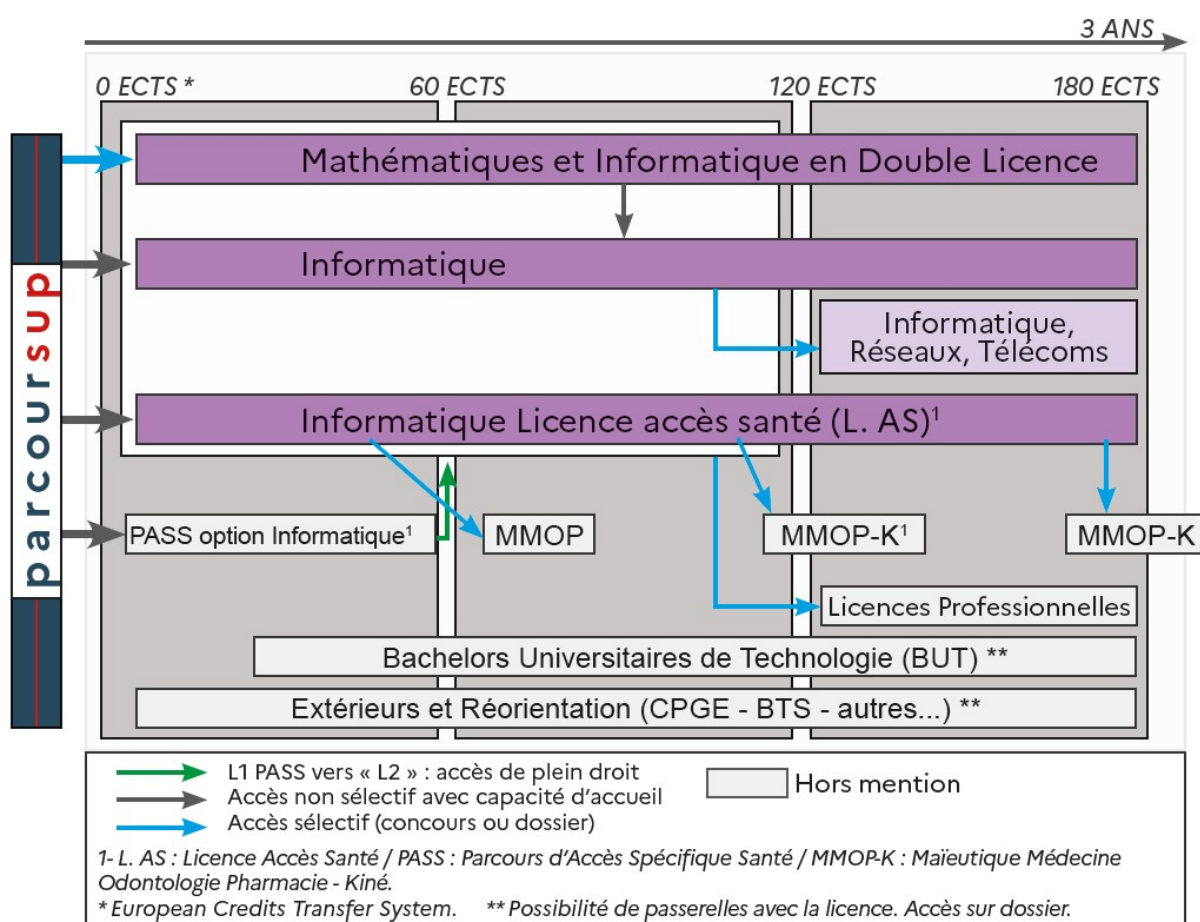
3 ANS

0 ECTS * 60 ECTS 120 ECTS 180 ECTS

parcoursup

Mathématiques et Informatique en Double Licence

Informatique

Informatique, Réseaux, Télécoms

Informatique Licence accès santé (L. AS)$^1$

PASS option Informatique$^1$

MMOP

MMOP-K$^1$

MMOP-K

Licences Professionnelles

Bachelors Universitaires de Technologie (BUT) **

Extérieurs et Réorientation (CPGE - BTS - autres...) **

L1 PASS vers « L2 » : accès de plein droit
Accès non sélectif avec capacité d'accueil
Accès sélectif (concours ou dossier)

Hors mention

1- L. AS : Licence Accès Santé / PASS : Parcours d'Accès Spécifique Santé / MMOP-K : Maïeutique Médecine Odontologie Pharmacie - Kiné.
* European Credits Transfer System. ** Possibilité de passerelles avec la licence. Accès sur dossier.